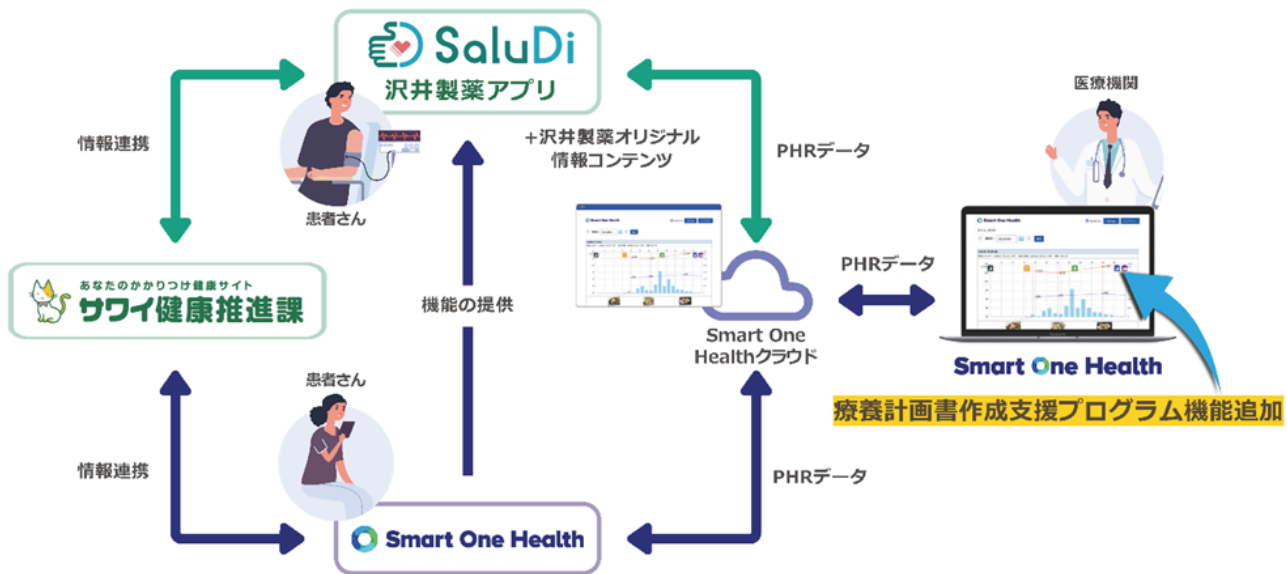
SaluDi
沢井製薬アプリ

情報連携

患者さん

+沢井製薬オリジナル
情報コンテンツ

PHRデータ

医療機関

あなたのかかりつけ健康サイト
サワイ健康推進課

機能の提供

Smart One Healthクラウド

PHRデータ

Smart One Health

療養計画書作成支援プログラム機能追加

患者さん

情報連携

PHRデータ

Smart One Health